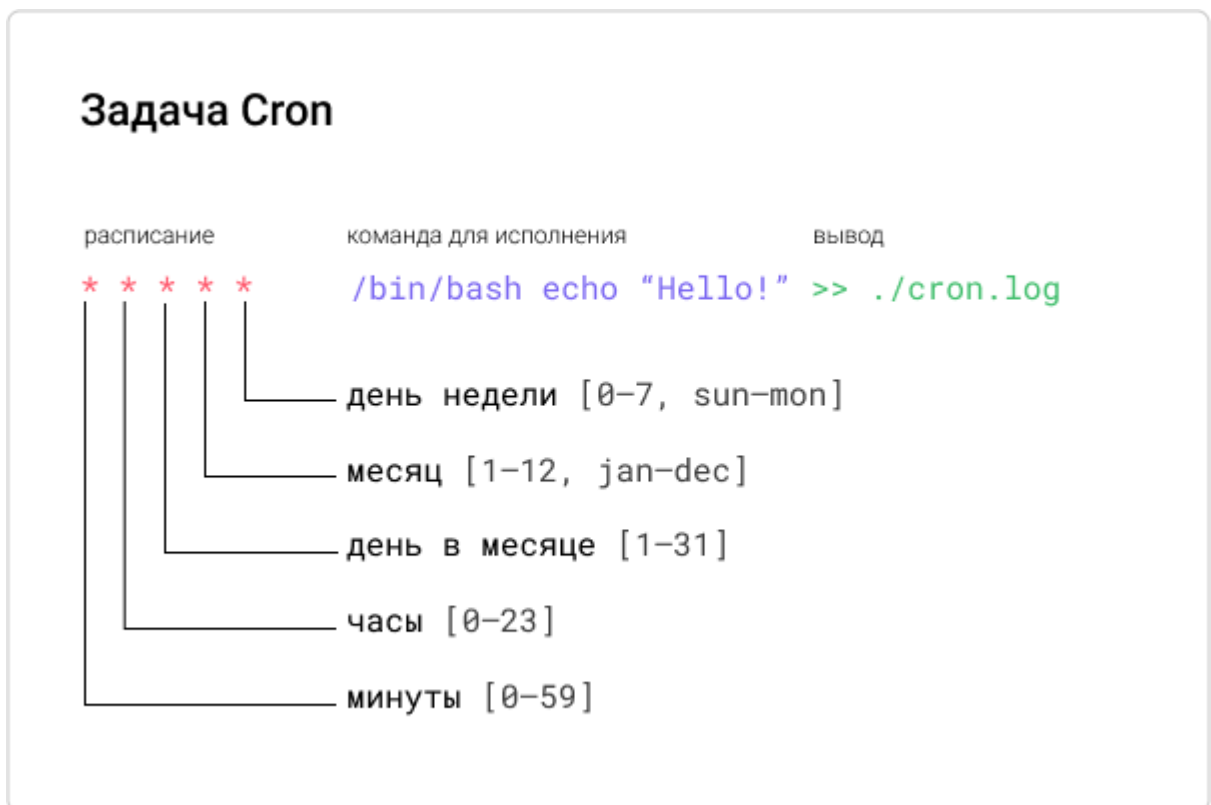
Задача Cron

расписание

команда для исполнения

вывод

* * * * *

/bin/bash echo “Hello!”

>> ./cron.log

день недели [0–7, sun–mon]

месяц [1–12, jan–dec]

день в месяце [1–31]

часы [0–23]

минуты [0–59]